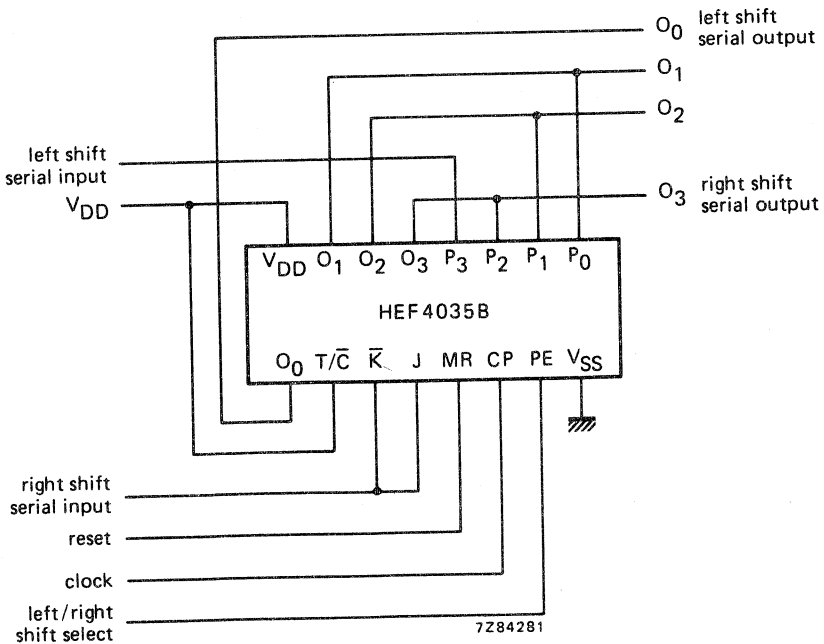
$O_0$ left shift serial output

$O_1$

$O_2$

left shift serial input

$V_{DD}$

$O_3$ right shift serial output

$V_{DD}$ $O_1$ $O_2$ $O_3$ $P_3$ $P_2$ $P_1$ $P_0$

HEF4035B

$O_0$ $T/\overline{C}$ $\overline{K}$ J MR CP PE $V_{SS}$

right shift serial input

reset

clock

left/right shift select

7Z84281